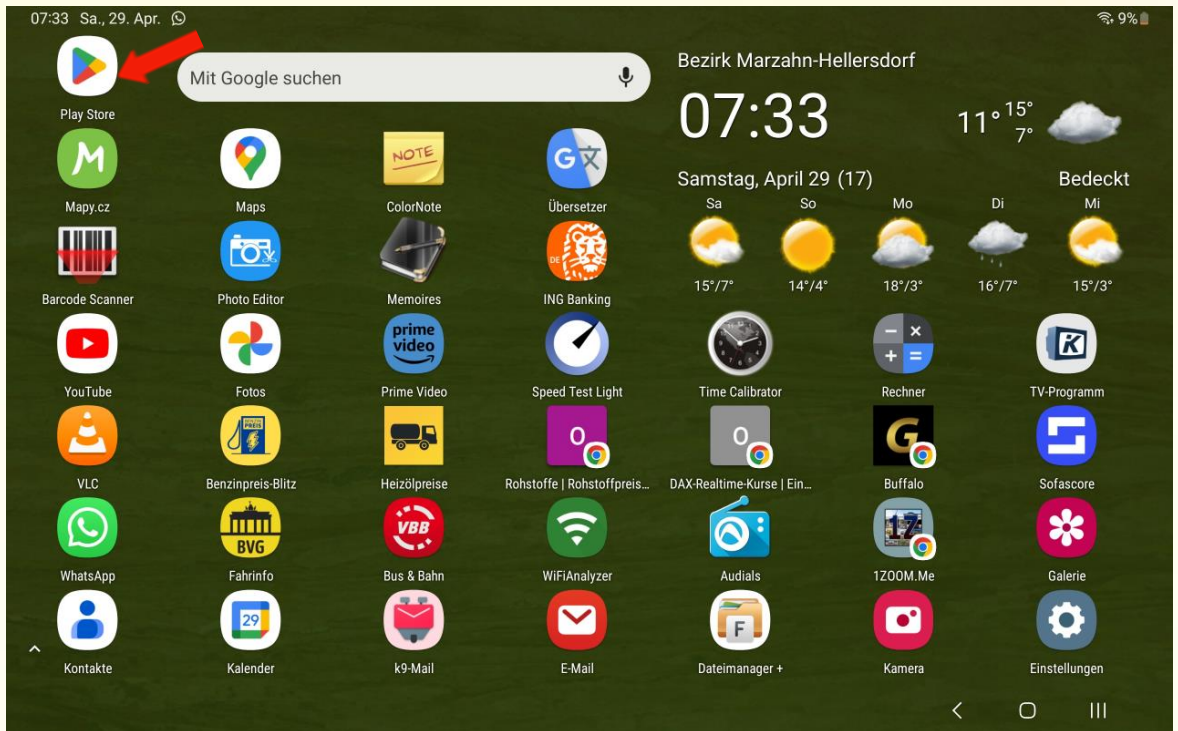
07:33 Sa., 29. Apr.

9%

Mit Google suchen

Play Store

Bezirk Marzahn-Hellersdorf

07:33

11° 15° 7°

Samstag, April 29 (17)

Bedeckt

| Sa | So | Mo | Di | Mi |
|---|---|---|---|---|
| 15°/7° | 14°/4° | 18°/3° | 16°/7° | 15°/3° |

Mapy.cz
Maps
NOTE
ColorNote
Übersetzer

Barcode Scanner
Photo Editor
Memoires
ING Banking

YouTube
Fotos
prime video
Prime Video
Speed Test Light
Time Calibrator
Rechner
TV-Programm

VLC
Benzinpreis-Blitz
Heizölpreise
Rohstoffe | Rohstoffpreis...
DAX-Realtime-Kurse | Ein...
Buffalo
Sofascore

WhatsApp
BVG
Fahrinfo
VBB
Bus & Bahn
WiFiAnalyzer
Audials
1ZOOM.Me
Galerie

Kontakte
29
Kalender
k9-Mail
E-Mail
Dateimanager +
Kamera
Einstellungen